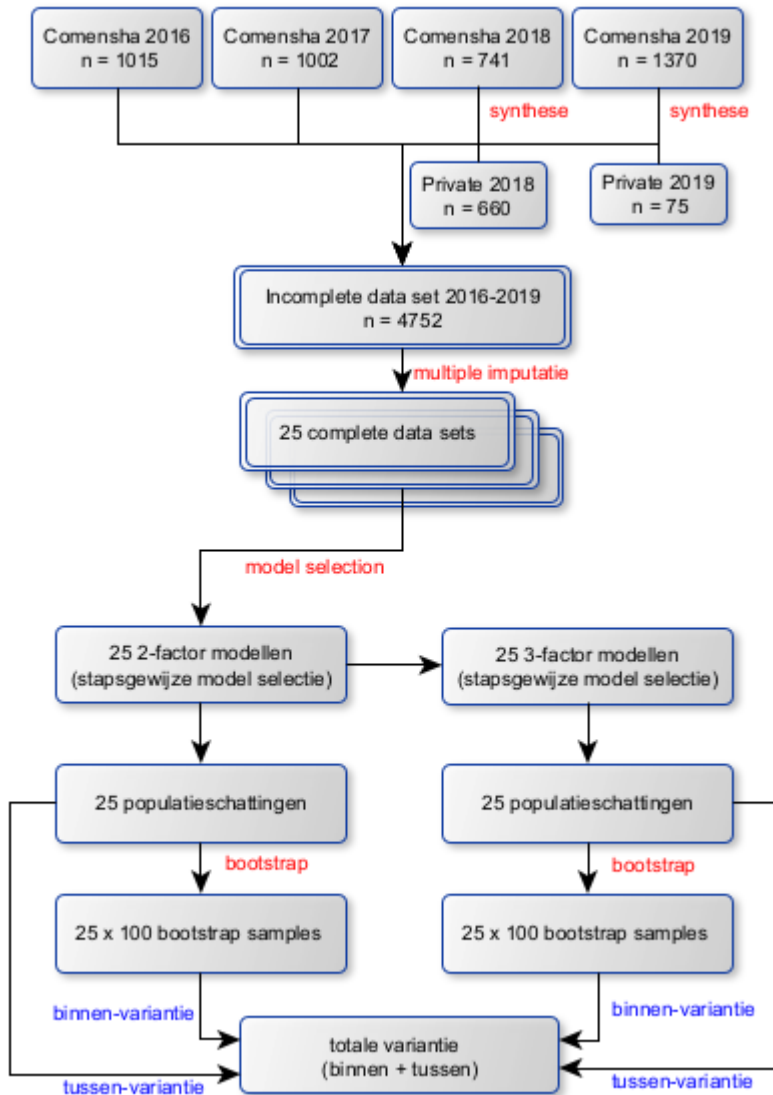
Comensha 2016
n = 1015

Comensha 2017
n = 1002

Comensha 2018
n = 741

Comensha 2019
n = 1370

synthese

synthese

Private 2018
n = 660

Private 2019
n = 75

Incomplete data set 2016-2019
n = 4752

multiple imputatie

25 complete data sets

model selection

25 2-factor modellen
(stapsgewijze model selectie)

25 3-factor modellen
(stapsgewijze model selectie)

25 populatieschattingen

25 populatieschattingen

bootstrap

bootstrap

25 x 100 bootstrap samples

25 x 100 bootstrap samples

binnen-variantie

binnen-variantie

totale variantie
(binnen + tussen)

tussen-variantie

tussen-variantie